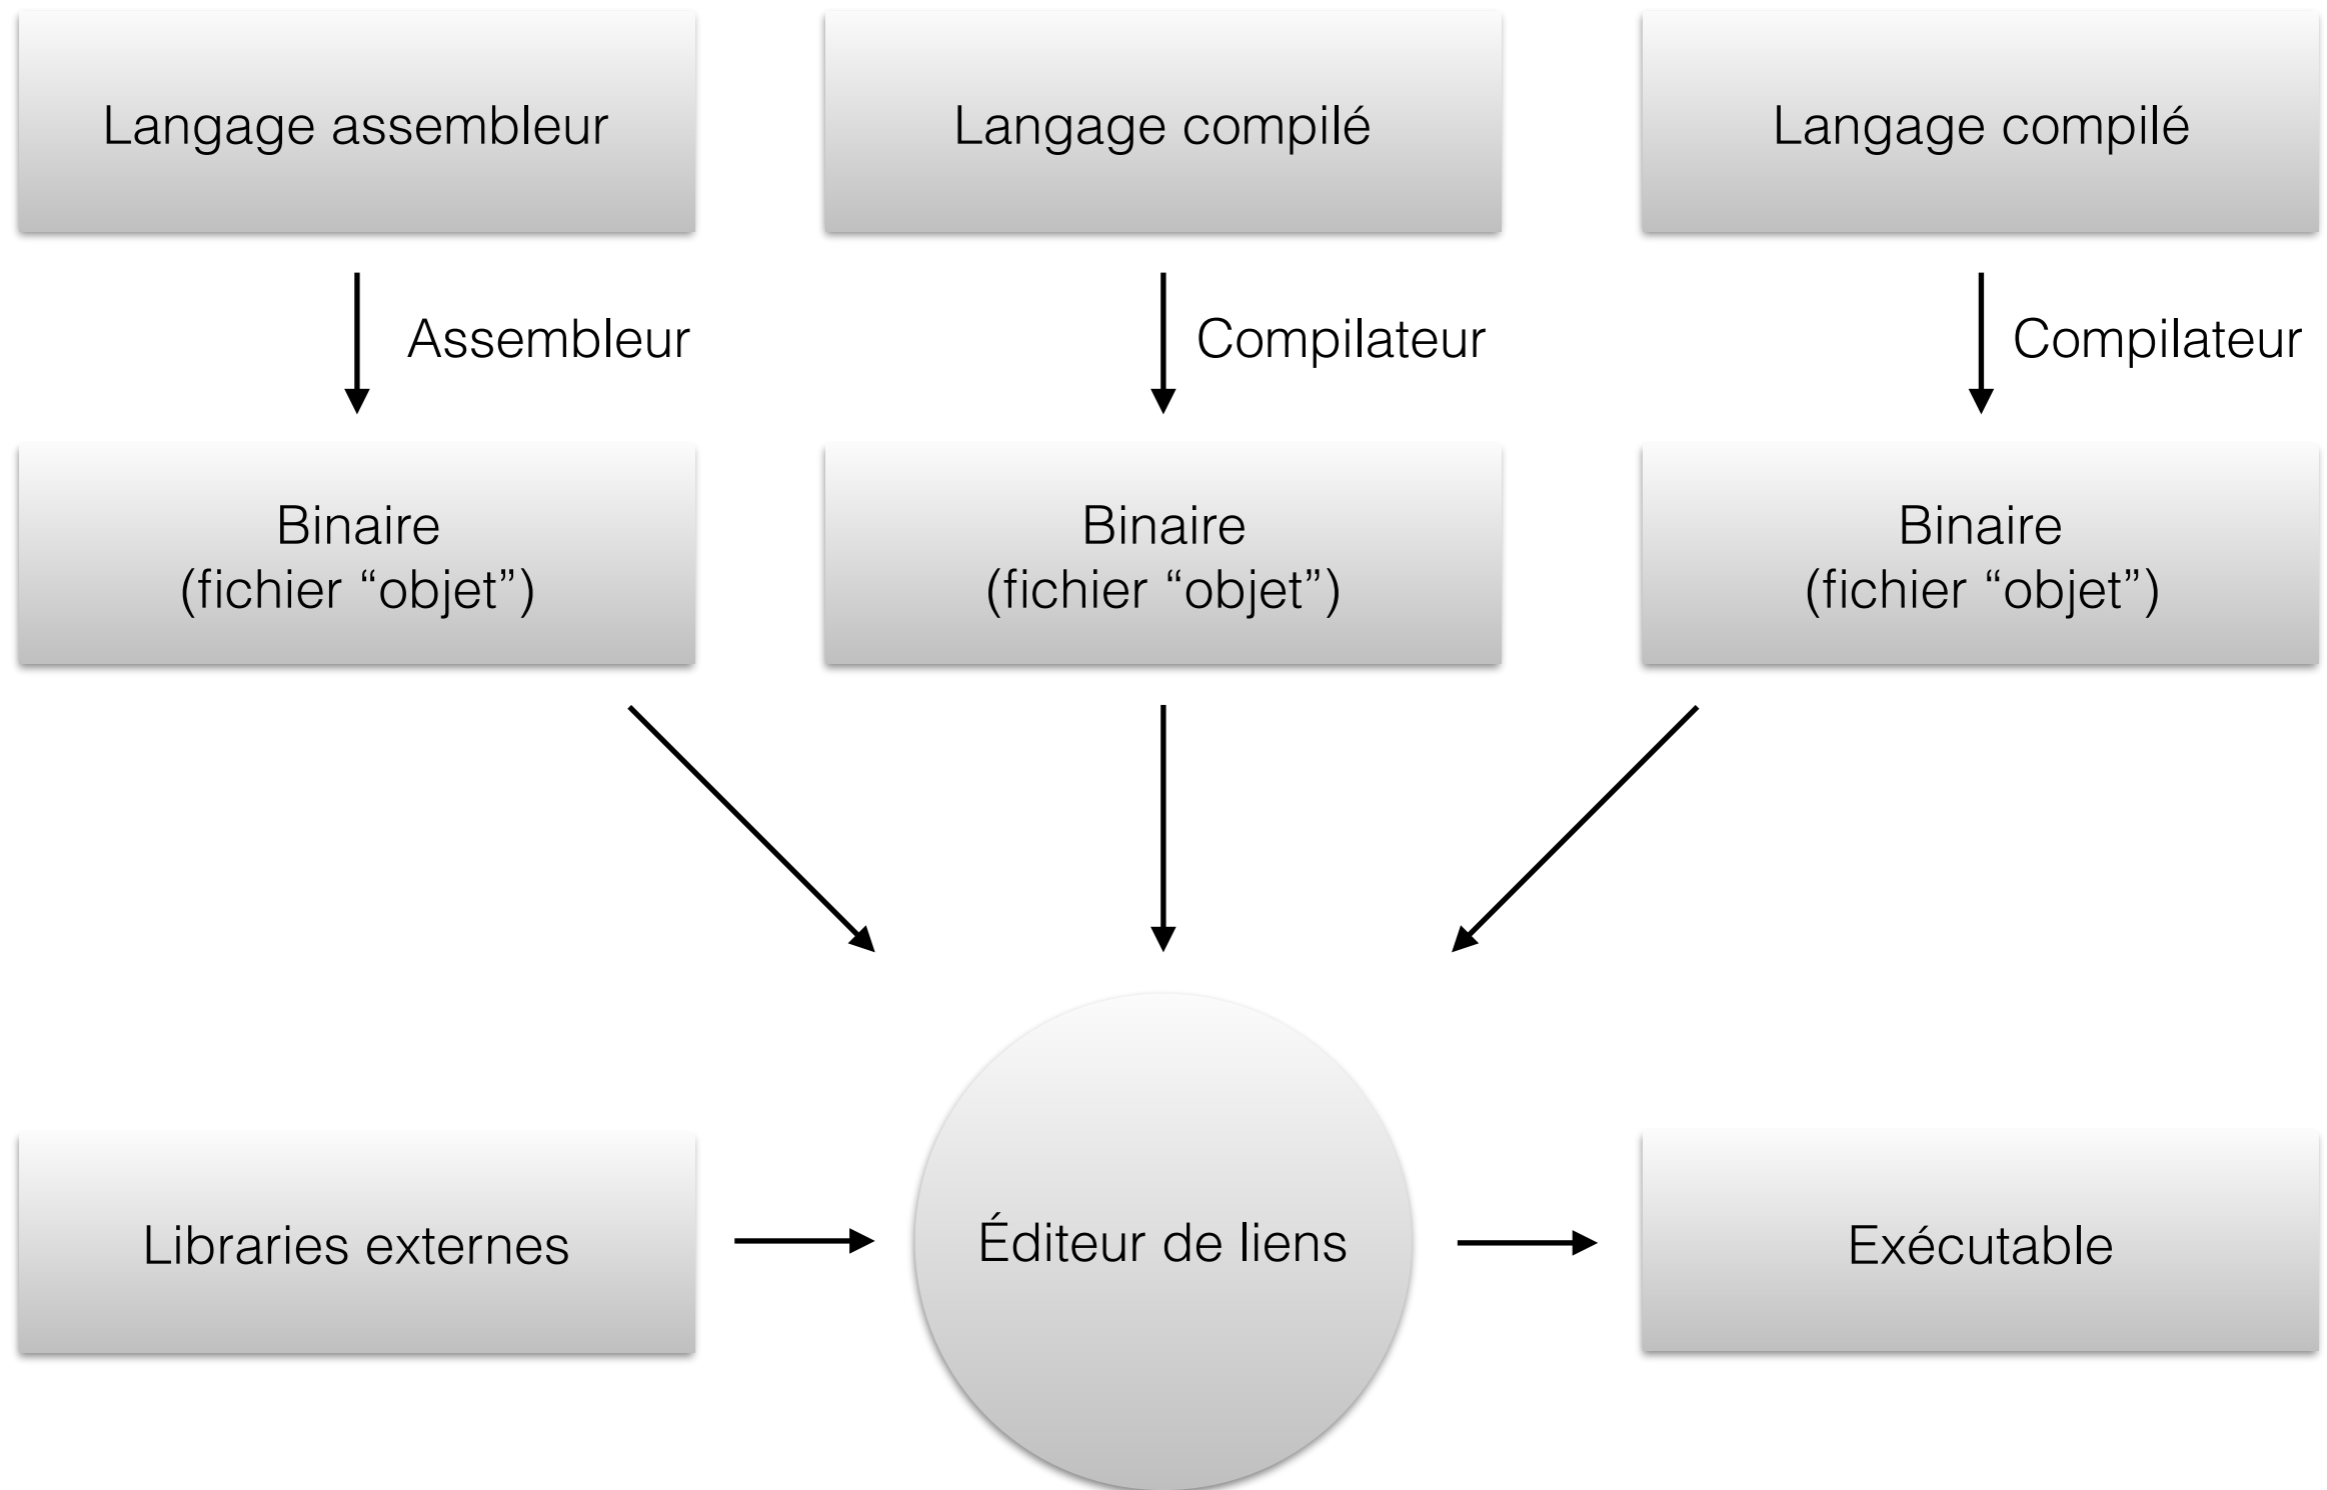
Langage assembleur

Langage compilé

Langage compilé

Assembleur

Compilateur

Compilateur

Binaire
(fichier “objet”)

Binaire
(fichier “objet”)

Binaire
(fichier “objet”)

Libraries externes

Éditeur de liens

Exécutable